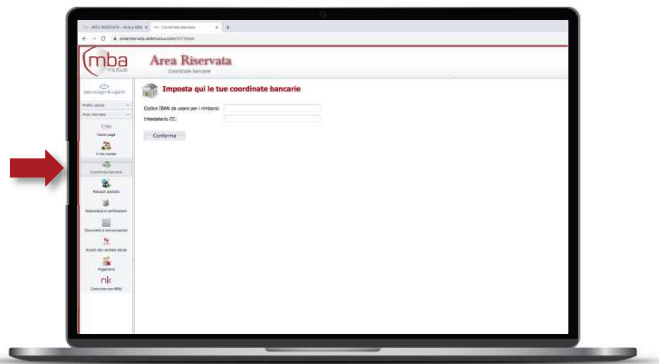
mba
mutua

Area Riservata
Coordinate bancarie

Imposta qui le tue coordinate bancarie

Codice IBAN (da usare per i rimborsi)

Intestatario CC:

Conferma

Home page

Il mio nucleo

Coordinate bancarie

Rimborsi sanitari

Prestazioni

Documenti e comunicazioni

Pagamenti

Contatta mba